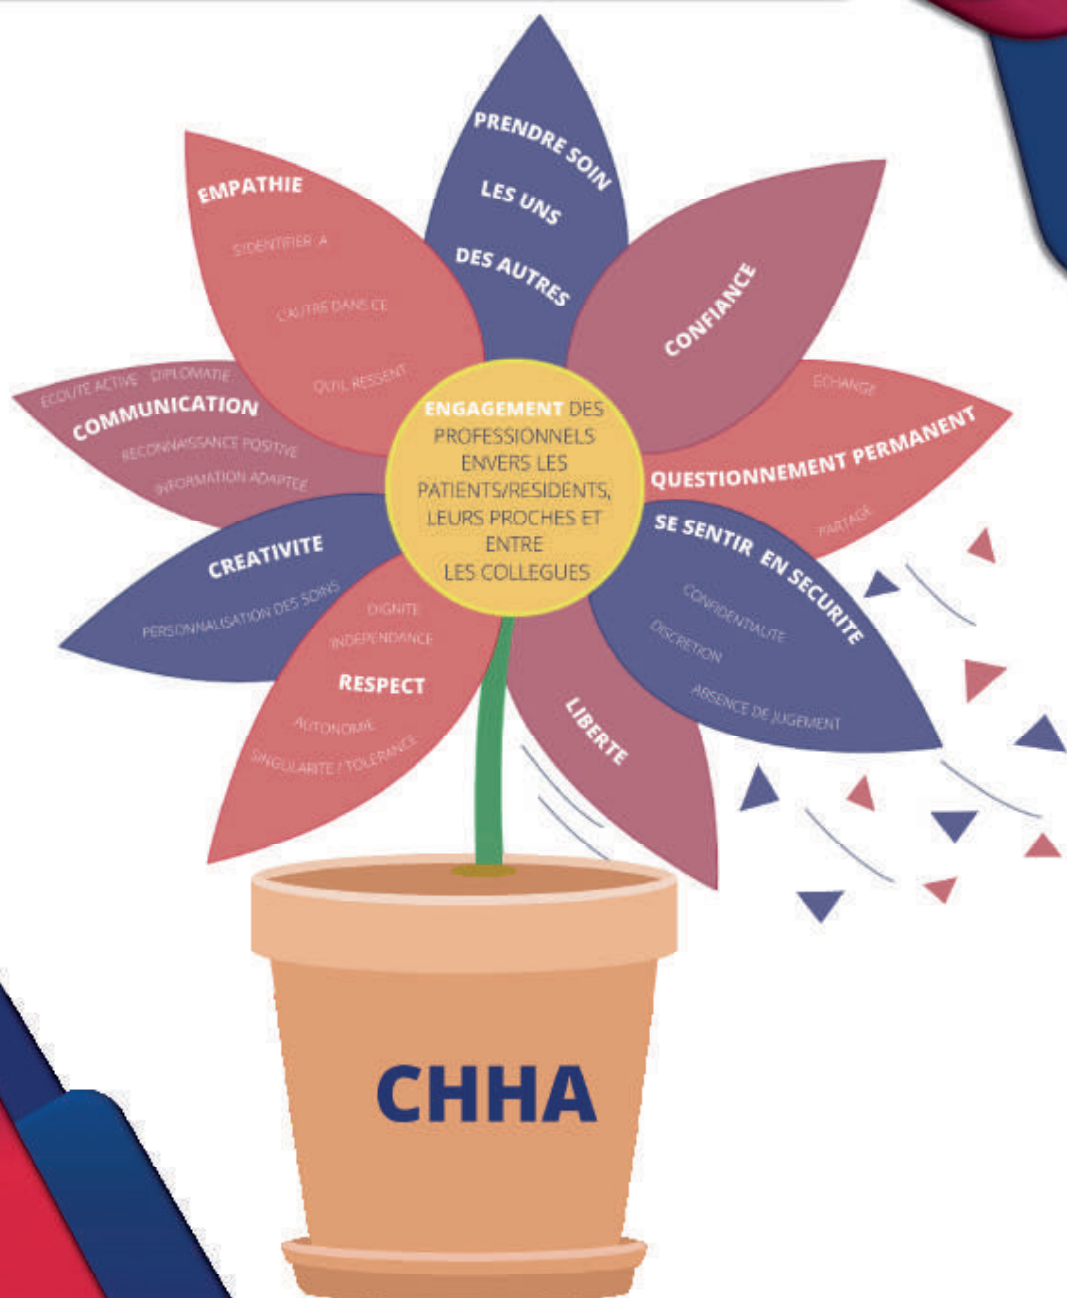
PRENDRE SOIN
LES UNS
DES AUTRES

EMPATHIE
S'IDENTIFIER A
L'AUTRE DANS CE
QU'IL RESSENT

CONFIANCE

ECOUTE ACTIVE DIPLOMATIE
COMMUNICATION
RECONNAISSANCE POSITIVE
INFORMATION ADAPTEE

ENGAGEMENT DES PROFESSIONNELS ENVERS LES PATIENTS/RESIDENTS, LEURS PROCHES ET ENTRE LES COLLEGUES

ECHANGE
QUESTIONNEMENT PERMANENT
PARTAGE

CREATIVITE
PERSONNALISATION DES SOINS

SE SENTIR EN SECURITE
CONFIDENTIALITE
DISCRETION
ABSENCE DE JUGEMENT

DIGNITE
INDEPENDANCE
RESPECT
AUTONOMIE
SINGULARITE / TOLERANCE

LIBERTE

CHHA